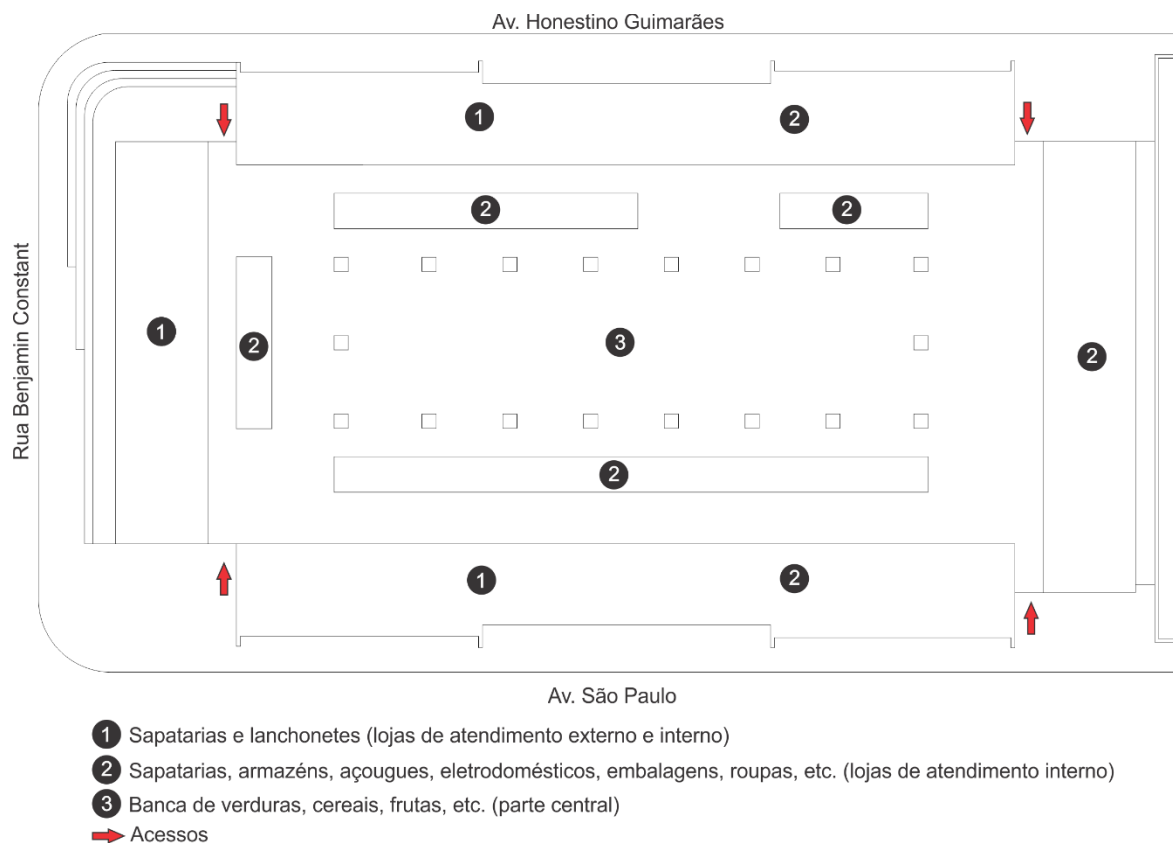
Av. Honestino Guimarães

Rua Benjamin Constant

1

2

2

2

1

2

3

2

2

1

2

Av. São Paulo

1 Sapatarias e lanchonetes (lojas de atendimento externo e interno)

2 Sapatarias, armazéns, açougues, eletrodomésticos, embalagens, roupas, etc. (lojas de atendimento interno)

3 Banca de verduras, cereais, frutas, etc. (parte central)

Acessos